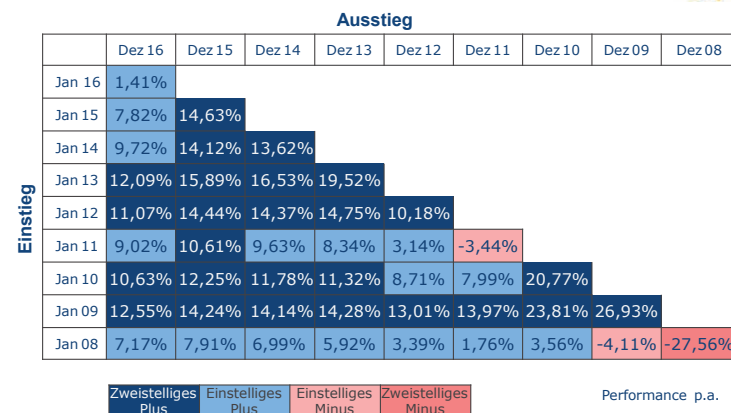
Ausstieg

Einstieg

| | Dez 16 | Dez 15 | Dez 14 | Dez 13 | Dez 12 | Dez 11 | Dez 10 | Dez 09 | Dez 08 |
|---|---|---|---|---|---|---|---|---|---|
| Jan 16 | 1,41% | | | | | | | | |
| Jan 15 | 7,82% | 14,63% | | | | | | | |
| Jan 14 | 9,72% | 14,12% | 13,62% | | | | | | |
| Jan 13 | 12,09% | 15,89% | 16,53% | 19,52% | | | | | |
| Jan 12 | 11,07% | 14,44% | 14,37% | 14,75% | 10,18% | | | | |
| Jan 11 | 9,02% | 10,61% | 9,63% | 8,34% | 3,14% | -3,44% | | | |
| Jan 10 | 10,63% | 12,25% | 11,78% | 11,32% | 8,71% | 7,99% | 20,77% | | |
| Jan 09 | 12,55% | 14,24% | 14,14% | 14,28% | 13,01% | 13,97% | 23,81% | 26,93% | |
| Jan 08 | 7,17% | 7,91% | 6,99% | 5,92% | 3,39% | 1,76% | 3,56% | -4,11% | -27,56% |

Zweistelliges Plus | Einstelliges Plus | Einstelliges Minus | Zweistelliges Minus

Performance p.a.